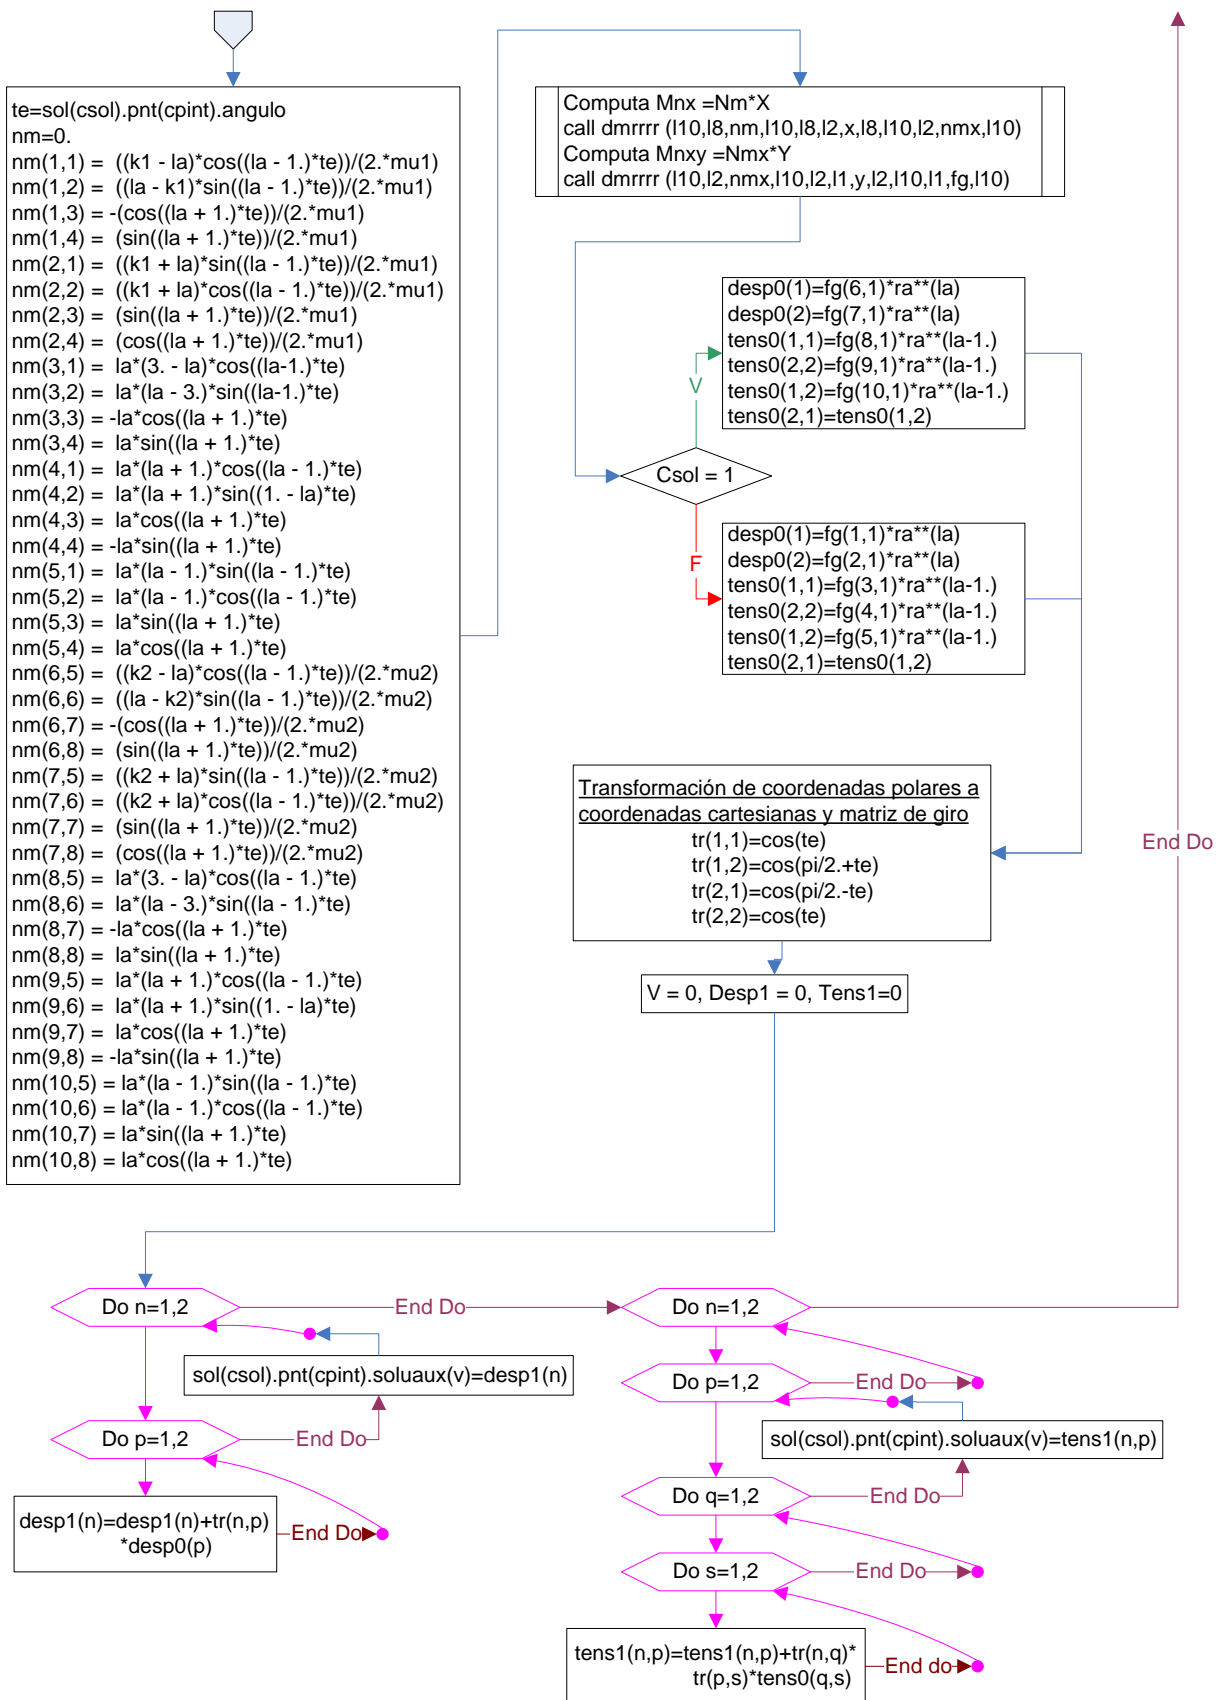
te=sol(csol).pnt(cpint).angulo
nm=0.
nm(1,1) = ((k1 - la)*cos((la - 1.)*te))/(2.*mu1)
nm(1,2) = ((la - k1)*sin((la - 1.)*te))/(2.*mu1)
nm(1,3) = -(cos((la + 1.)*te))/(2.*mu1)
nm(1,4) = (sin((la + 1.)*te))/(2.*mu1)
nm(2,1) = ((k1 + la)*sin((la - 1.)*te))/(2.*mu1)
nm(2,2) = ((k1 + la)*cos((la - 1.)*te))/(2.*mu1)
nm(2,3) = (sin((la + 1.)*te))/(2.*mu1)
nm(2,4) = (cos((la + 1.)*te))/(2.*mu1)
nm(3,1) = la*(3. - la)*cos((la-1.)*te)
nm(3,2) = la*(la - 3.)*sin((la-1.)*te)
nm(3,3) = -la*cos((la + 1.)*te)
nm(3,4) = la*sin((la + 1.)*te)
nm(4,1) = la*(la + 1.)*cos((la - 1.)*te)
nm(4,2) = la*(la + 1.)*sin((1. - la)*te)
nm(4,3) = la*cos((la + 1.)*te)
nm(4,4) = -la*sin((la + 1.)*te)
nm(5,1) = la*(la - 1.)*sin((la - 1.)*te)
nm(5,2) = la*(la - 1.)*cos((la - 1.)*te)
nm(5,3) = la*sin((la + 1.)*te)
nm(5,4) = la*cos((la + 1.)*te)
nm(6,5) = ((k2 - la)*cos((la - 1.)*te))/(2.*mu2)
nm(6,6) = ((la - k2)*sin((la - 1.)*te))/(2.*mu2)
nm(6,7) = -(cos((la + 1.)*te))/(2.*mu2)
nm(6,8) = (sin((la + 1.)*te))/(2.*mu2)
nm(7,5) = ((k2 + la)*sin((la - 1.)*te))/(2.*mu2)
nm(7,6) = ((k2 + la)*cos((la - 1.)*te))/(2.*mu2)
nm(7,7) = (sin((la + 1.)*te))/(2.*mu2)
nm(7,8) = (cos((la + 1.)*te))/(2.*mu2)
nm(8,5) = la*(3. - la)*cos((la - 1.)*te)
nm(8,6) = la*(la - 3.)*sin((la - 1.)*te)
nm(8,7) = -la*cos((la + 1.)*te)
nm(8,8) = la*sin((la + 1.)*te)
nm(9,5) = la*(la + 1.)*cos((la - 1.)*te)
nm(9,6) = la*(la + 1.)*sin((1. - la)*te)
nm(9,7) = la*cos((la + 1.)*te)
nm(9,8) = -la*sin((la + 1.)*te)
nm(10,5) = la*(la - 1.)*sin((la - 1.)*te)
nm(10,6) = la*(la - 1.)*cos((la - 1.)*te)
nm(10,7) = la*sin((la + 1.)*te)
nm(10,8) = la*cos((la + 1.)*te)

Computa Mnx =Nm*X
call dmrrrr (l10,l8,nm,l10,l8,l2,x,l8,l10,l2,nmx,l10)
Computa Mnxy =Nmx*Y
call dmrrrr (l10,l2,nmx,l10,l2,l1,y,l2,l10,l1,fg,l10)

desp0(1)=fg(6,1)*ra**(la)
desp0(2)=fg(7,1)*ra**(la)
tens0(1,1)=fg(8,1)*ra**(la-1.)
tens0(2,2)=fg(9,1)*ra**(la-1.)
tens0(1,2)=fg(10,1)*ra**(la-1.)
tens0(2,1)=tens0(1,2)

V

Csol = 1

F

desp0(1)=fg(1,1)*ra**(la)
desp0(2)=fg(2,1)*ra**(la)
tens0(1,1)=fg(3,1)*ra**(la-1.)
tens0(2,2)=fg(4,1)*ra**(la-1.)
tens0(1,2)=fg(5,1)*ra**(la-1.)
tens0(2,1)=tens0(1,2)

Transformación de coordenadas polares a coordenadas cartesianas y matriz de giro
tr(1,1)=cos(te)
tr(1,2)=cos(pi/2.+te)
tr(2,1)=cos(pi/2.-te)
tr(2,2)=cos(te)

End Do

V = 0, Desp1 = 0, Tens1=0

Do n=1,2
End Do
Do n=1,2
sol(csol).pnt(cpint).soluaux(v)=desp1(n)
Do p=1,2
End Do
Do p=1,2
End Do
sol(csol).pnt(cpint).soluaux(v)=tens1(n,p)
desp1(n)=desp1(n)+tr(n,p) *desp0(p)
End Do
Do q=1,2
End Do
Do s=1,2
End Do
tens1(n,p)=tens1(n,p)+tr(n,q)* tr(p,s)*tens0(q,s)
End do